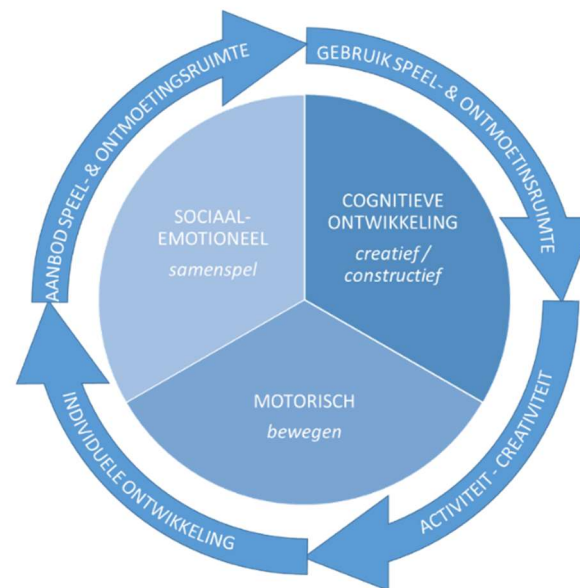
AANBOD SPEEL- & ONTMOETINGSRUIMTE

GEBRUIK SPEEL- & ONTMOETINSRUIMTE

SOCIAAL-EMOTIONEEL
samenspel

COGNITIEVE ONTWIKKELING
creatief / constructief

MOTORISCH
bewegen

ACTIVITEIT - CREATIVITEIT

INDIVIDUELE ONTWIKKELING